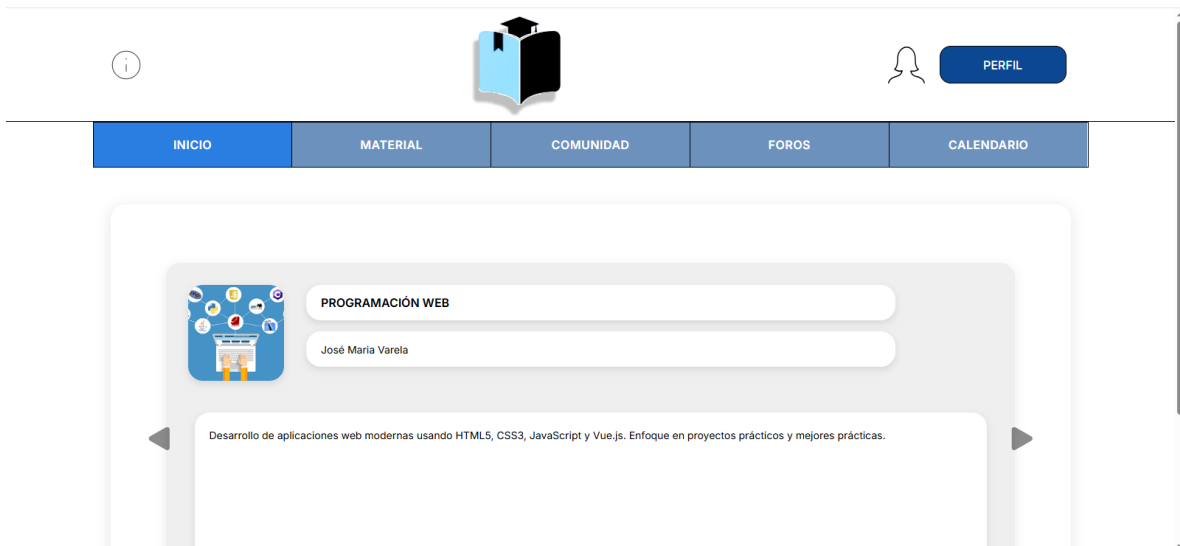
PERFIL

INICIO | MATERIAL | COMUNIDAD | FOROS | CALENDARIO

PROGRAMACIÓN WEB

José Maria Varela

Desarrollo de aplicaciones web modernas usando HTML5, CSS3, JavaScript y Vue.js. Enfoque en proyectos prácticos y mejores prácticas.